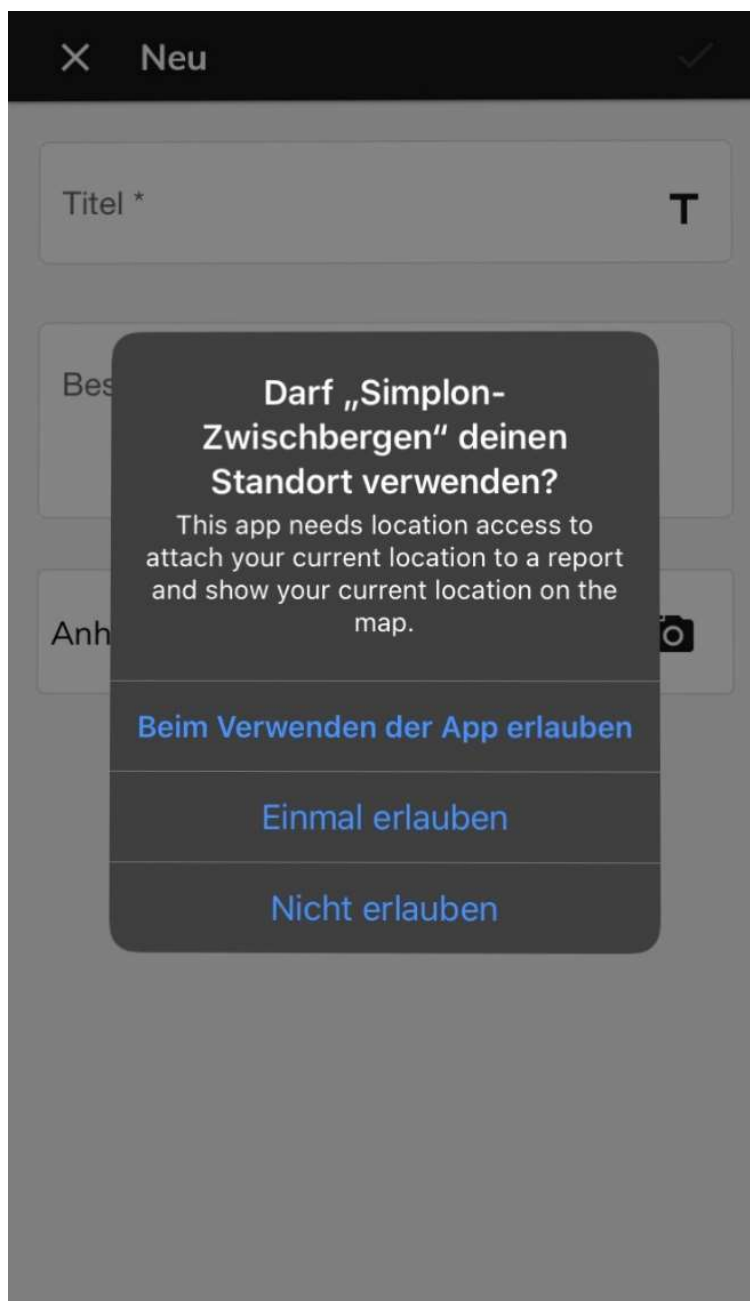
× Neu

Titel *

T

Bes

Anh

Darf „Simplon-Zwischbergen“ deinen Standort verwenden?

This app needs location access to attach your current location to a report and show your current location on the map.

Beim Verwenden der App erlauben

Einmal erlauben

Nicht erlauben